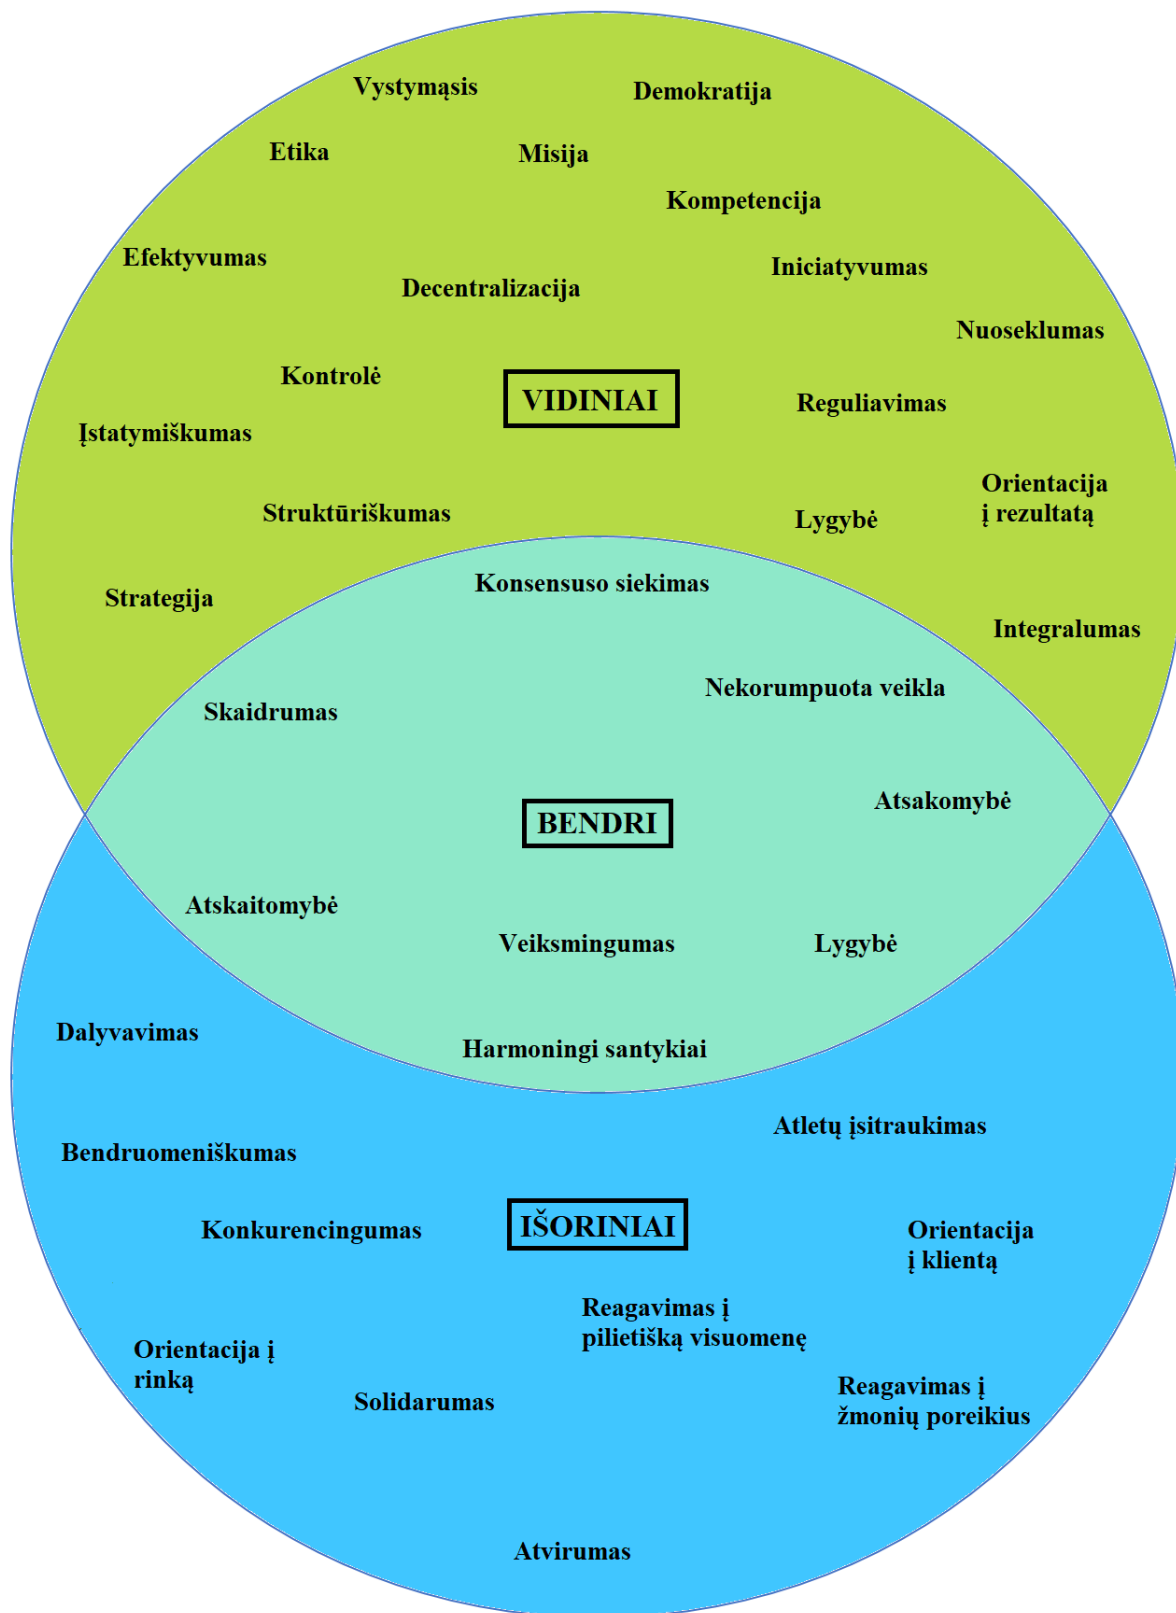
Vystymąsis

Demokratija

Etika

Misija

Kompetencija

Efektyvumas

Decentralizacija

Iniciatyvumas

Nuoseklumas

Kontrolė

VIDINIAI

Reguliavimas

Įstatymiškumas

Struktūriškumas

Lygybė

Orientacija į rezultatą

Strategija

Konsensuso siekimas

Integralumas

Skaidrumas

Nekorumpuota veikla

BENDRI

Atsakomybė

Atskaitomybė

Veiksmingumas

Lygybė

Dalyvavimas

Harmoningi santykiai

Atletų įsitraukimas

Bendruomeniškumas

Konkurencingumas

IŠORINIAI

Orientacija į klientą

Reagavimas į pilietišką visuomenę

Orientacija į rinką

Solidarumas

Reagavimas į žmonių poreikius

Atvirumas